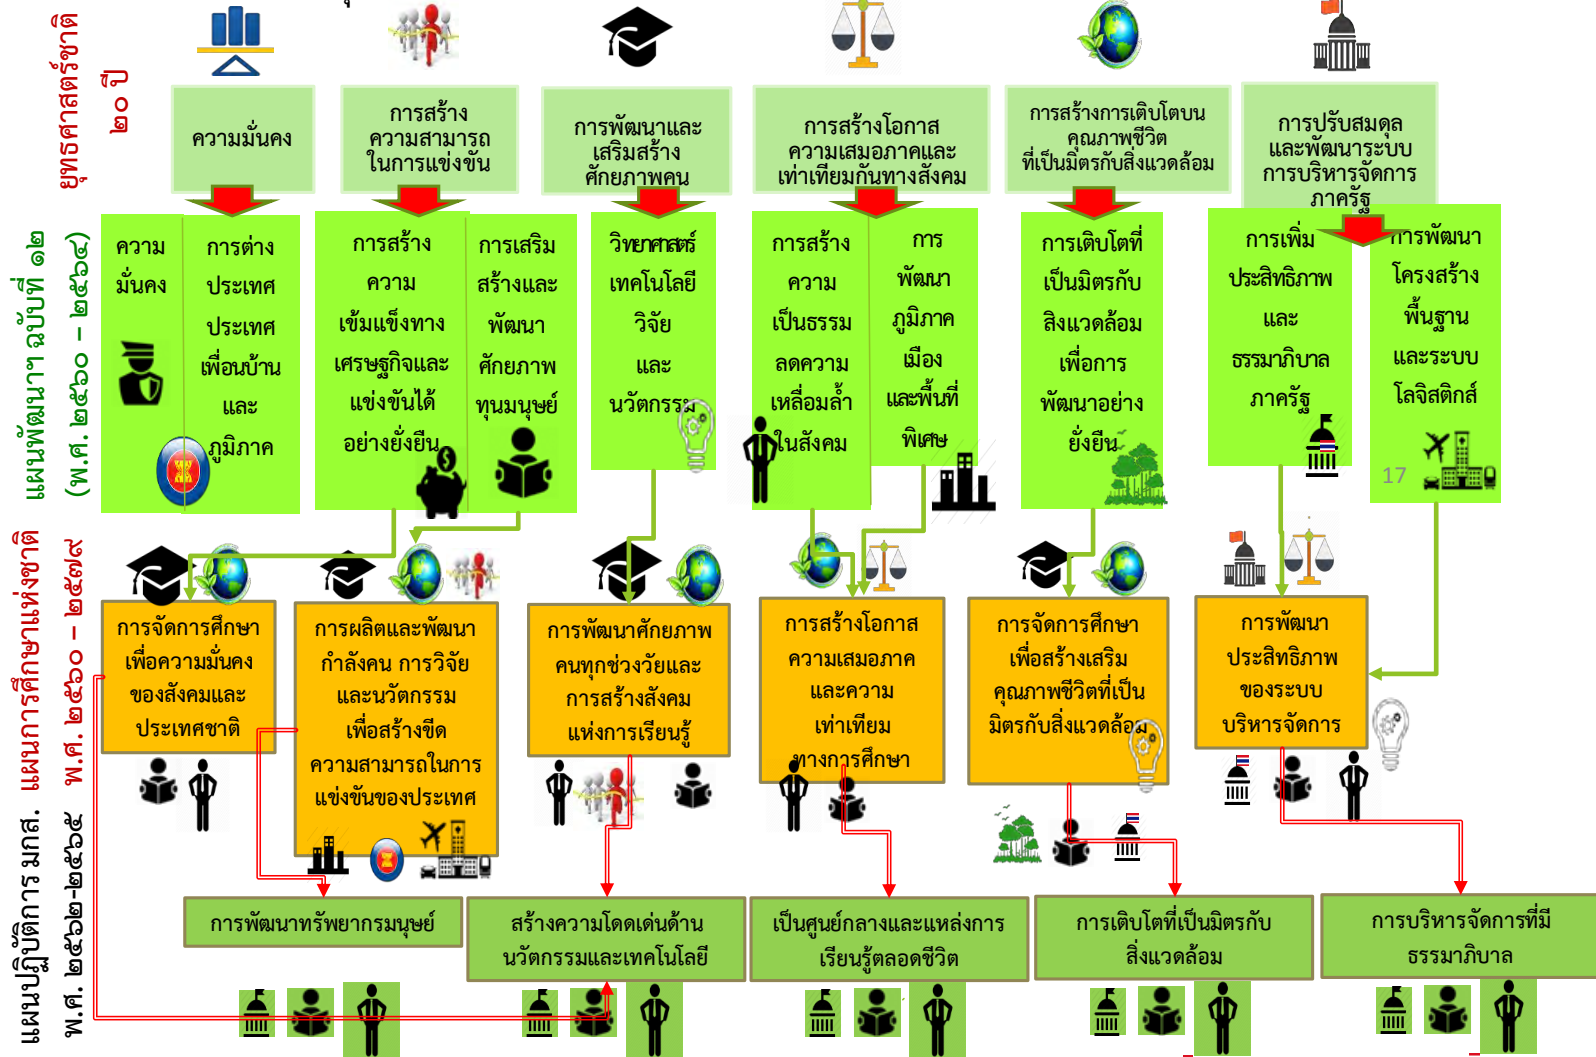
ยุทธศาสตร์ชาติ ๒๐ ปี

ความมั่นคง

การสร้างความสามารถในการแข่งขัน

การพัฒนาและเสริมสร้างศักยภาพคน

การสร้างโอกาสความเสมอภาคและเท่าเทียมกันทางสังคม

การสร้างการเติบโตบนคุณภาพชีวิตที่เป็นมิตรกับสิ่งแวดล้อม

การปรับสมดุลและพัฒนาระบบการบริหารจัดการภาครัฐ

แผนพัฒนาฯ ฉบับที่ ๑๒ (พ.ศ. ๒๕๖๐ – ๒๕๖๔)

ความมั่นคง

การต่างประเทศ ประเทศเพื่อนบ้าน และภูมิภาค

การสร้างความเข้มแข็งทางเศรษฐกิจและแข่งขันได้อย่างยั่งยืน

การเสริมสร้างและพัฒนาศักยภาพทุนมนุษย์

วิทยาศาสตร์ เทคโนโลยี วิจัย และนวัตกรรม

การสร้างความเป็นธรรม ลดความเหลื่อมล้ำในสังคม

การพัฒนาภูมิภาค เมือง และพื้นที่พิเศษ

การเติบโตที่เป็นมิตรกับสิ่งแวดล้อมเพื่อการพัฒนาอย่างยั่งยืน

การเพิ่มประสิทธิภาพ และธรรมาภิบาลภาครัฐ

การพัฒนาโครงสร้างพื้นฐานและระบบโลจิสติกส์

17

แผนการศึกษาแห่งชาติ พ.ศ. ๒๕๖๐ – ๒๕๗๙

การจัดการศึกษาเพื่อความมั่นคงของสังคมและประเทศชาติ

การผลิตและพัฒนากำลังคน การวิจัยและนวัตกรรมเพื่อสร้างขีดความสามารถในการแข่งขันของประเทศ

การพัฒนาศักยภาพคนทุกช่วงวัยและการสร้างสังคมแห่งการเรียนรู้

การสร้างโอกาสความเสมอภาคและความเท่าเทียมทางการศึกษา

การจัดการศึกษาเพื่อสร้างเสริมคุณภาพชีวิตที่เป็นมิตรกับสิ่งแวดล้อม

การพัฒนาประสิทธิภาพของระบบบริหารจัดการ

แผนปฏิบัติการ มกส. พ.ศ. ๒๕๖๒-๒๕๖๕

การพัฒนาทรัพยากรมนุษย์

สร้างความโดดเด่นด้านนวัตกรรมและเทคโนโลยี

เป็นศูนย์กลางและแหล่งการเรียนรู้ตลอดชีวิต

การเติบโตที่เป็นมิตรกับสิ่งแวดล้อม

การบริหารจัดการที่มีธรรมาภิบาล